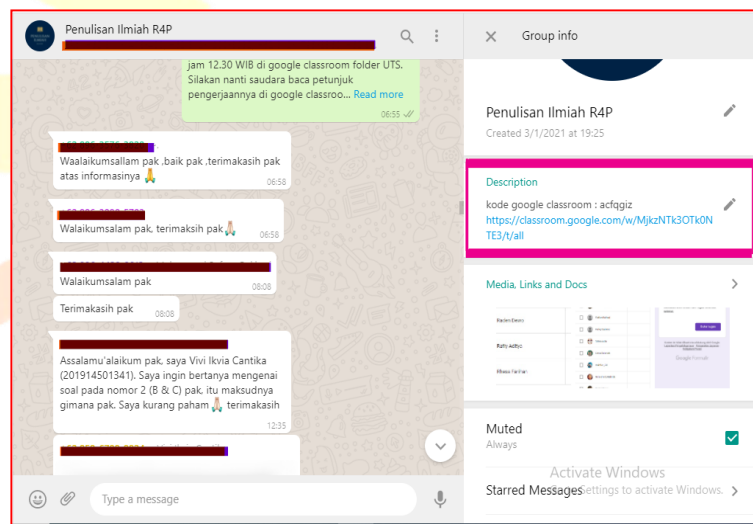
Penulisan Ilmiah R4P

jam 12.30 WIB di google classroom folder UTS. Silakan nanti saudara baca petunjuk pengerjaannya di google classroo... Read more
06:55

Waalaikumsallam pak ,baik pak .terimakasih pak atas informasinya 🙏
06:58

Walaikumsalam pak, terimaksih pak🙏
06:58

Walaikumsalam pak
08:08

Terimakasih pak
08:08

Assalamu'alaikum pak, saya Vivi Ikvia Cantika (201914501341). Saya ingin bertanya mengenai soal pada nomor 2 (B & C) pak, itu maksudnya gimana pak. Saya kurang paham🙏 terimakasih
12:35

Type a message

Group info

Penulisan Ilmiah R4P
Created 3/1/2021 at 19:25

Description
kode google classroom : acfqgiz
https://classroom.google.com/w/MjkzNTk3OTk0NTE3/t/all

Media, Links and Docs

Muted
Always

Starred Messages

Activate Windows
Go to Settings to activate Windows.